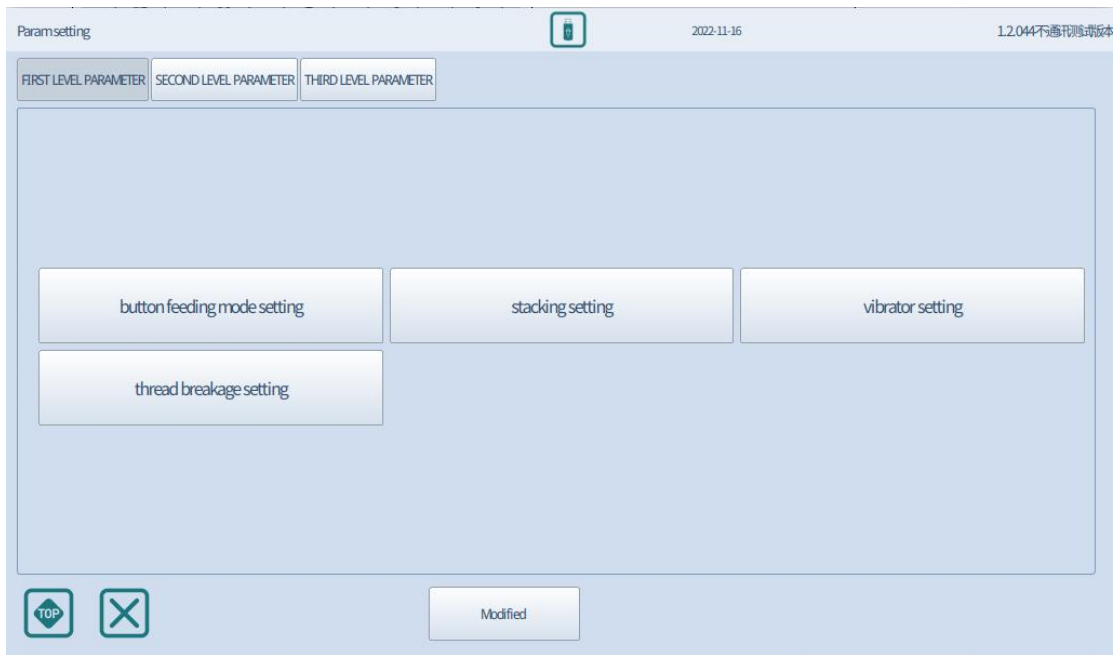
Paramsetting

2022-11-16

1.2.044不通讯测试版本

FIRST LEVEL PARAMETER | SECOND LEVEL PARAMETER | THIRD LEVEL PARAMETER

button feeding mode setting

stacking setting

vibrator setting

thread breakage setting

TOP

Modified